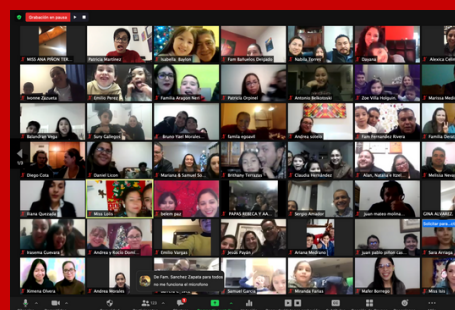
Grabación en pausa

MISS ANA PIÑON TER...
Patricia Martínez
Isabella Baylon
Fam Bañuelos Delgado
Nabila Torres
Dayana
Alexica Cel

Ivonne Zazueta
Emilio Perez
Familia Aragon Nari
Patricia Oronel
Antonio Belkotoski
Zoe Villa Holguin
Marissa Med

Balandrán Vega
Sofy Gallegos
Bruno Yael Morales...
familia egoavil
Andrea sotelo
Yam Fernandez Rivera

Diego Cota
Daniel Licon
Mariana & Samuel So...
Brittany Terrazas
Claudia Hernandez
Alan, Natalia e Xim...
Melissa Nev

Iliana Quezada
Miss Luisa
Jeleen paz
PAPAS REBECA Y AA...
Sergio Amador
Juan mateo molina...
GINA ALVAREZ

Valentina Guerrero
Andrea y Rocio Domí...
Emilio Vargas
Jesus Payan
Ariana Medrano
juan pablo pillar Lu...
Sara Arraga

Ximena Olvera
Andrea Morales
De Fam. Sanchez Zapata para todos: no me funciona el microfono
Samuel Garcia
Miranda Farias
Mallor Borrego
Miss Ivo